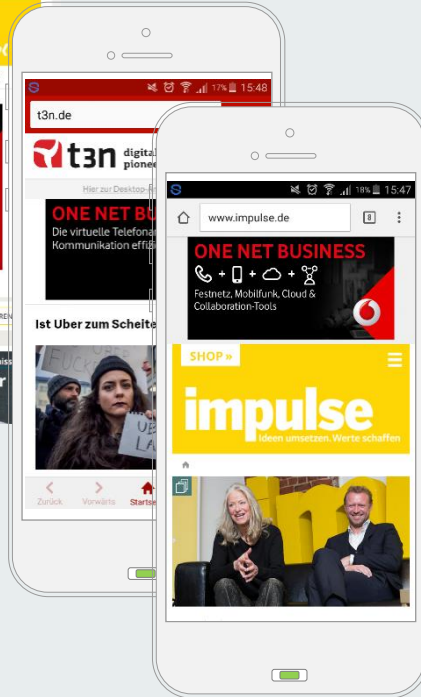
17% 15:48

t3n.de

t3n digital pionee

Hier zur Desktop-

ONE NET BU

Die virtuelle Telefona Kommunikation effizi

Ist Uber zum Scheite

Zurück

Vorwärts

Startse

18% 15:47

www.impulse.de

8

ONE NET BUSINESS

Festnetz, Mobilfunk, Cloud & Collaboration-Tools

SHOP »

impulse

Ideen umsetzen. Werte schaffen